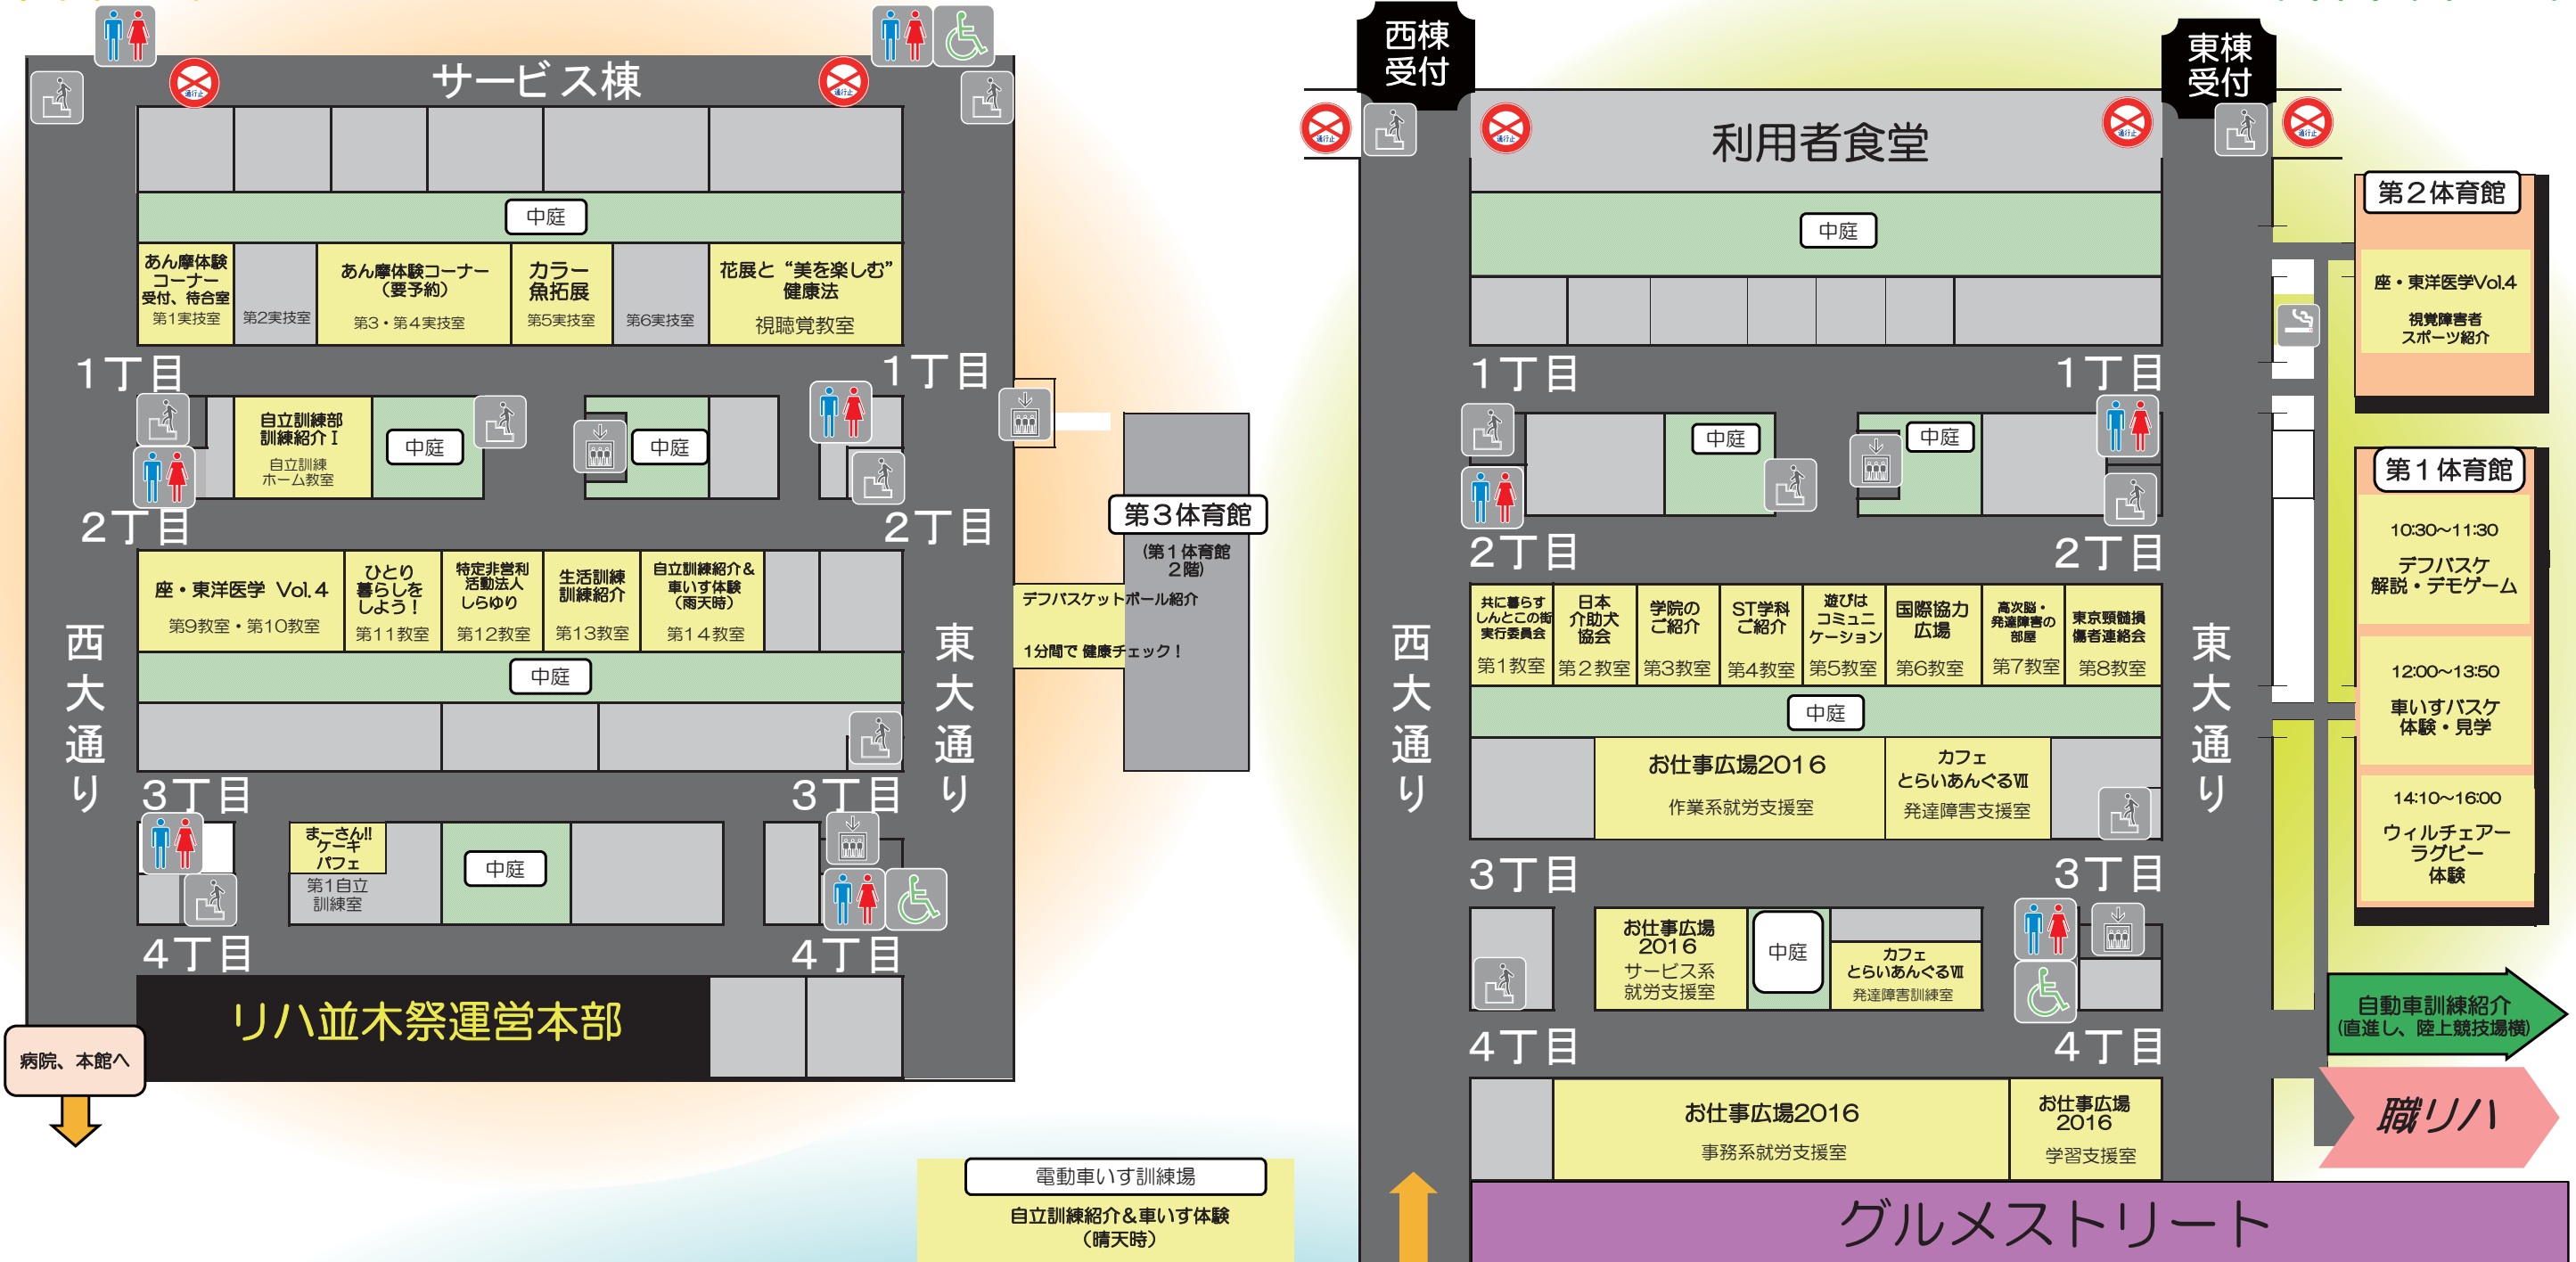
サービス棟

中庭

あん摩体験コーナー受付、待合室
第1実技室

第2実技室

あん摩体験コーナー（要予約）
第3・第4実技室

カラー魚拓展
第5実技室

第6実技室

花展と“美を楽しむ”健康法
視聴覚教室

1丁目　1丁目

自立訓練部訓練紹介Ⅰ
自立訓練ホーム教室

中庭　中庭

2丁目　2丁目

第3体育館
（第1体育館2階）

デフバスケットボール紹介

1分間で 健康チェック！

座・東洋医学 Vol.4
第9教室・第10教室

ひとり暮らしをしよう！
第11教室

特定非営利活動法人しらゆり
第12教室

生活訓練訓練紹介
第13教室

自立訓練紹介＆車いす体験（雨天時）
第14教室

中庭

西大通り　東大通り

3丁目　3丁目

まーさん!!ケーキパフェ
第1自立訓練室

中庭

4丁目　4丁目

リハ並木祭運営本部

病院、本館へ

電動車いす訓練場
自立訓練紹介＆車いす体験（晴天時）

西棟受付　東棟受付

利用者食堂

中庭

第2体育館
座・東洋医学Vol.4
視覚障害者スポーツ紹介

1丁目　1丁目

中庭　中庭

第1体育館

2丁目　2丁目

10:30～11:30
デフバスケ解説・デモゲーム

共に暮らすしんとこの街実行委員会
第1教室

日本介助犬協会
第2教室

学院のご紹介
第3教室

ST学科ご紹介
第4教室

遊びはコミュニケーション
第5教室

国際協力広場
第6教室

高次脳・発達障害の部屋
第7教室

東京頸髄損傷者連絡会
第8教室

12:00～13:50
車いすバスケ体験・見学

西大通り　東大通り

中庭

お仕事広場2016
作業系就労支援室

カフェとらいあんぐるⅦ
発達障害支援室

14:10～16:00
ウィルチェアーラグビー体験

3丁目　3丁目

お仕事広場2016
サービス系就労支援室

中庭

カフェとらいあんぐるⅦ
発達障害訓練室

自動車訓練紹介
(直進し、陸上競技場横)

4丁目　4丁目

職リハ

お仕事広場2016
事務系就労支援室

お仕事広場2016
学習支援室

グルメストリート